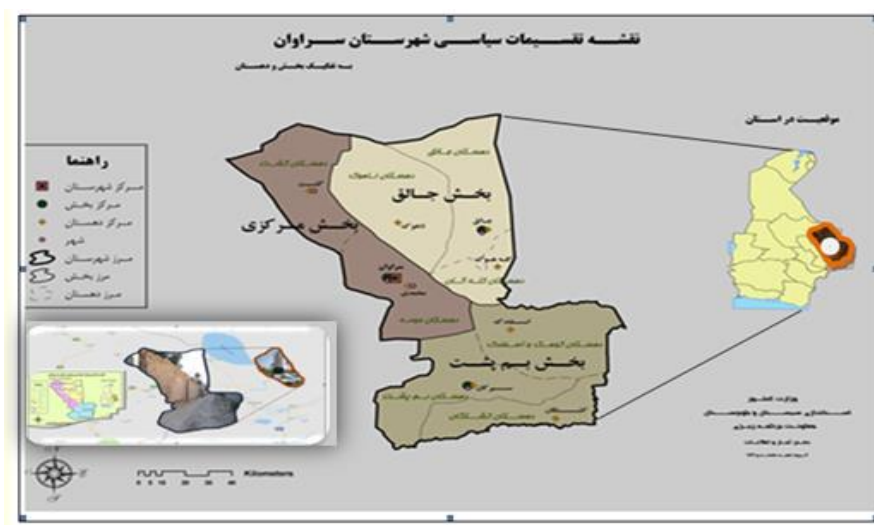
نقشه تقسیمات سیاسی شهرستان سراوان

به تفکیک بخش و دهستان

موقعیت در استان

راهنما
مرکز شهرستان
مرکز بخش
مرکز دهستان
شهر
مرز شهرستان
مرز بخش
مرز دهستان

بخش جالق

بخش مرکزی

بخش بم پشت

Kilometers

وزارت کشور
استانداری سیستان و بلوچستان
معاونت برنامه ریزی
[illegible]
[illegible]